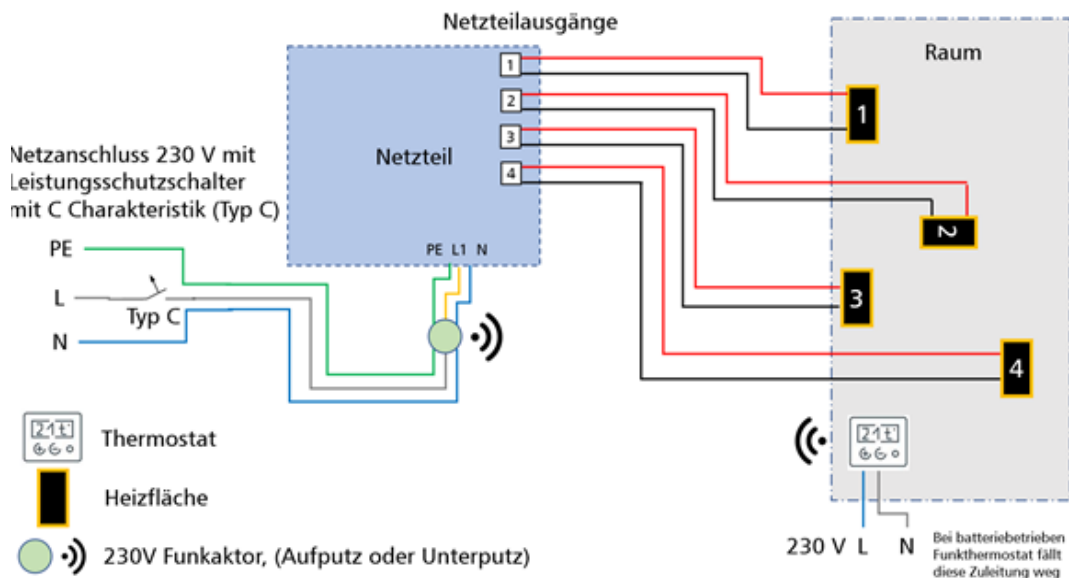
Netzteilausgänge

Raum

Netzteil

1
2
3
4

1
2
3
4

Netzanschluss 230 V mit Leistungsschutzschalter mit C Charakteristik (Typ C)

PE
L
N
Typ C

PE L1 N

Thermostat

Heizfläche

230V Funkaktor, (Aufputz oder Unterputz)

21t

230 V L N

Bei batteriebetrieben Funkthermostat fällt diese Zuleitung weg